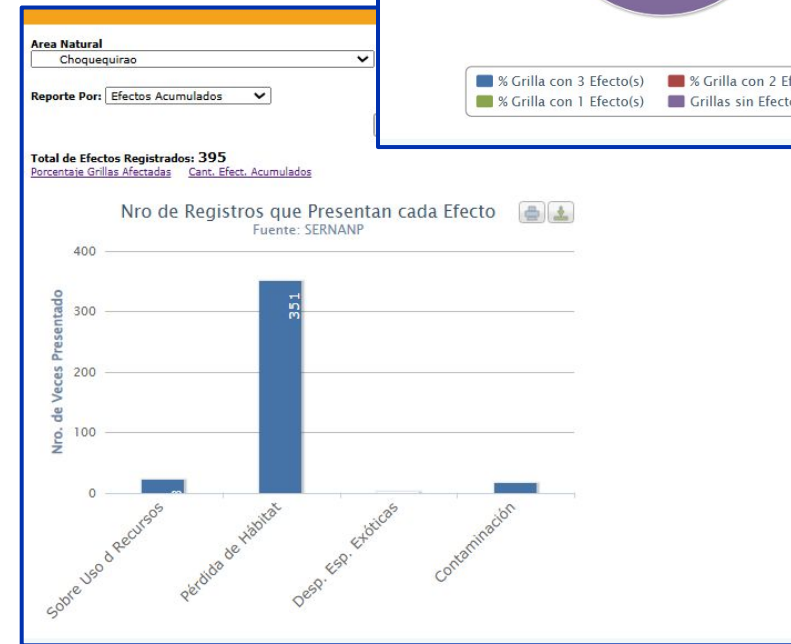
Area Natural
Choquequirao

Reporte Por: Efectos Acumulados

% Grilla con 3 Efecto(s)
% Grilla con 2 Ef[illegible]
% Grilla con 1 Efecto(s)
Grillas sin Efect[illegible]

Total de Efectos Registrados: 395
Porcentaje Grillas Afectadas
Cant. Efect. Acumulados

Nro de Registros que Presentan cada Efecto
Fuente: SERNANP

Nro. de Veces Presentado

400
300
200
100
0

351

Sobre Uso d Recursos
Pérdida de Hábitat
Desp. Esp. Exóticas
Contaminación